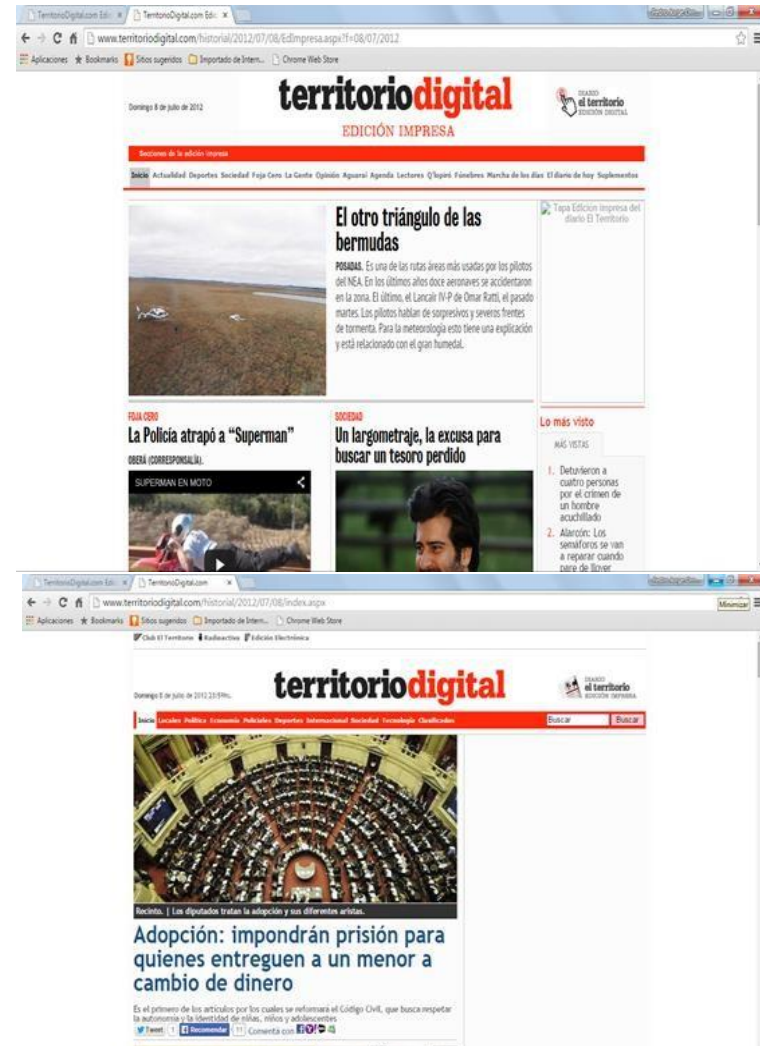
TerritorioDigital.com Edi × TerritorioDigital.com Edi ×

www.territoriodigital.com/historial/2012/07/08/EdImpresa.aspx?f=08/07/2012

Aplicaciones Bookmarks Sitios sugeridos Importado de Intern... Chrome Web Store

Domingo 8 de julio de 2012

territoriodigital

EDICIÓN IMPRESA

DIARIO el territorio EDICIÓN DIGITAL

Secciones de la edición impresa

Inicio Actualidad Deportes Sociedad Foja Cero La Gente Opinión Aguaraí Agenda Lectores Q'lopini Fúnebres Marcha de los días El diario de hoy Suplementos

El otro triángulo de las bermudas

POSADAS. Es una de las rutas áreas más usadas por los pilotos del NEA. En los últimos años doce aeronaves se accidentaron en la zona. El último, el Lancair IV-P de Omar Ratti, el pasado martes. Los pilotos hablan de sorpresivos y severos frentes de tormenta. Para la meteorología esto tiene una explicación y está relacionado con el gran humedal.

Tapa Edición impresa del diario El Territorio

FOJA CERO

La Policía atrapó a "Superman"

OBERÁ (CORRESPONSALÍA).

SUPERMAN EN MOTO

SOCIEDAD

Un largometraje, la excusa para buscar un tesoro perdido

Lo más visto

MÁS VISTAS

1. Detuvieron a cuatro personas por el crimen de un hombre acuchillado

2. Alarcón: Los semáforos se van a reparar cuando pare de llover

TerritorioDigital.com Edi × TerritorioDigital.com ×

www.territoriodigital.com/historial/2012/07/08/index.aspx

Minimizar

Aplicaciones Bookmarks Sitios sugeridos Importado de Intern... Chrome Web Store

Club El Territorio Radioactiva Edición Electrónica

Domingo 8 de julio de 2012 23:59hs.

territoriodigital

DIARIO el territorio EDICIÓN IMPRESA

Inicio Locales Política Economía Policiales Deportes Internacional Sociedad Tecnología Clasificados

Buscar Buscar

Recinto. | Los diputados tratan la adopción y sus diferentes aristas.

Adopción: impondrán prisión para quienes entreguen a un menor a cambio de dinero

Es el primero de los artículos por los cuales se reformará el Código Civil, que busca respetar la autonomía y la identidad de niñas, niños y adolescentes.

Tweet 1 Recomendar 11 Comenta con